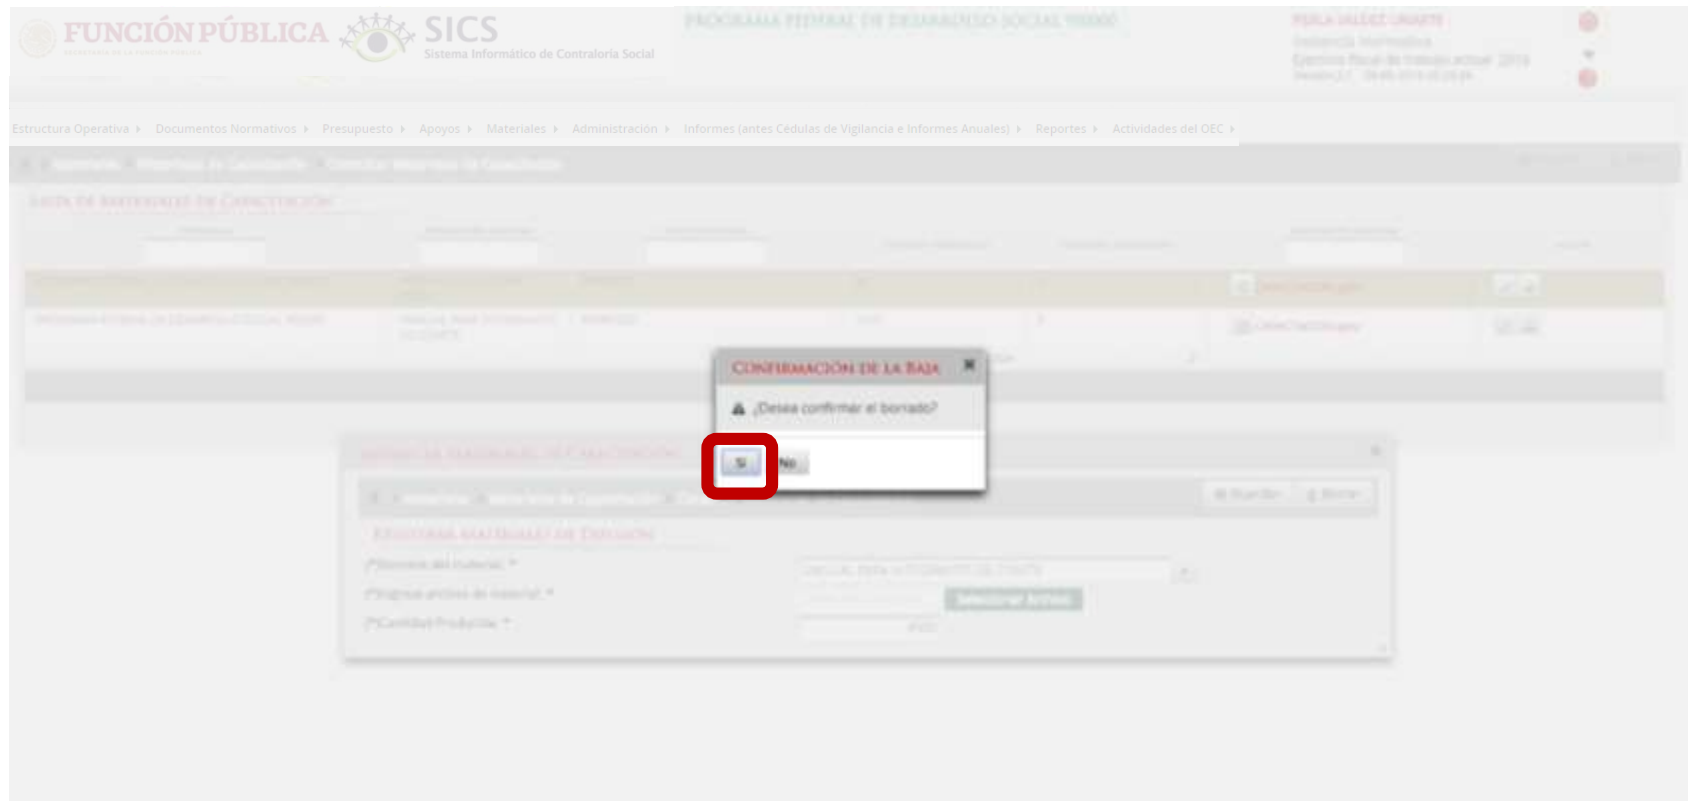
FUNCIÓN PÚBLICA
SECRETARÍA DE LA FUNCIÓN PÚBLICA

SICS
Sistema Informático de Contraloría Social

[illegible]

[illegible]

Estructura Operativa ▸ Documentos Normativos ▸ Presupuesto ▸ Apoyos ▸ Materiales ▸ Administración ▸ Informes (antes Cédulas de Vigilancia e Informes Anuales) ▸ Reportes ▸ Actividades del OEC ▸

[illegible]

CONFIRMACIÓN DE LA BAJA

¿Desea confirmar el borrado?

Si No

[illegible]

(*)Nombre del material: *
(*)Ingrese archivo de material: *
(*)Cantidad Producida: *